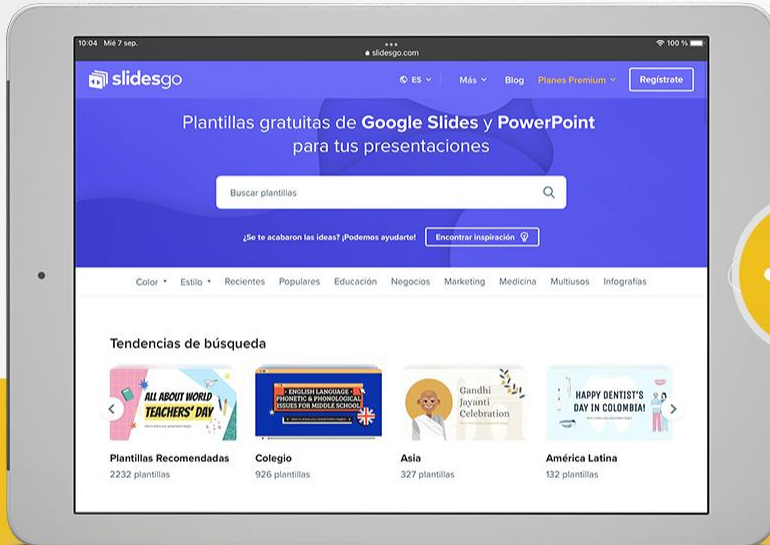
10:04 Mié 7 sep.

slidesgo.com

100 %

slidesgo

ES

Más

Blog

Planes Premium

Regístrate

Plantillas gratuitas de Google Slides y PowerPoint para tus presentaciones

Buscar plantillas

¿Se te acabaron las ideas? ¡Podemos ayudarte!

Encontrar inspiración

Color

Estilo

Recientes

Populares

Educación

Negocios

Marketing

Medicina

Multiusos

Infografías

Tendencias de búsqueda

ALL ABOUT WORLD TEACHERS' DAY

Plantillas Recomendadas

2232 plantillas

ENGLISH LANGUAGE PHONETIC & PHONOLOGICAL ISSUES FOR MIDDLE SCHOOL

Colegio

926 plantillas

Gandhi Jayanti Celebration

Asia

327 plantillas

HAPPY DENTIST'S DAY IN COLOMBIA!

América Latina

132 plantillas